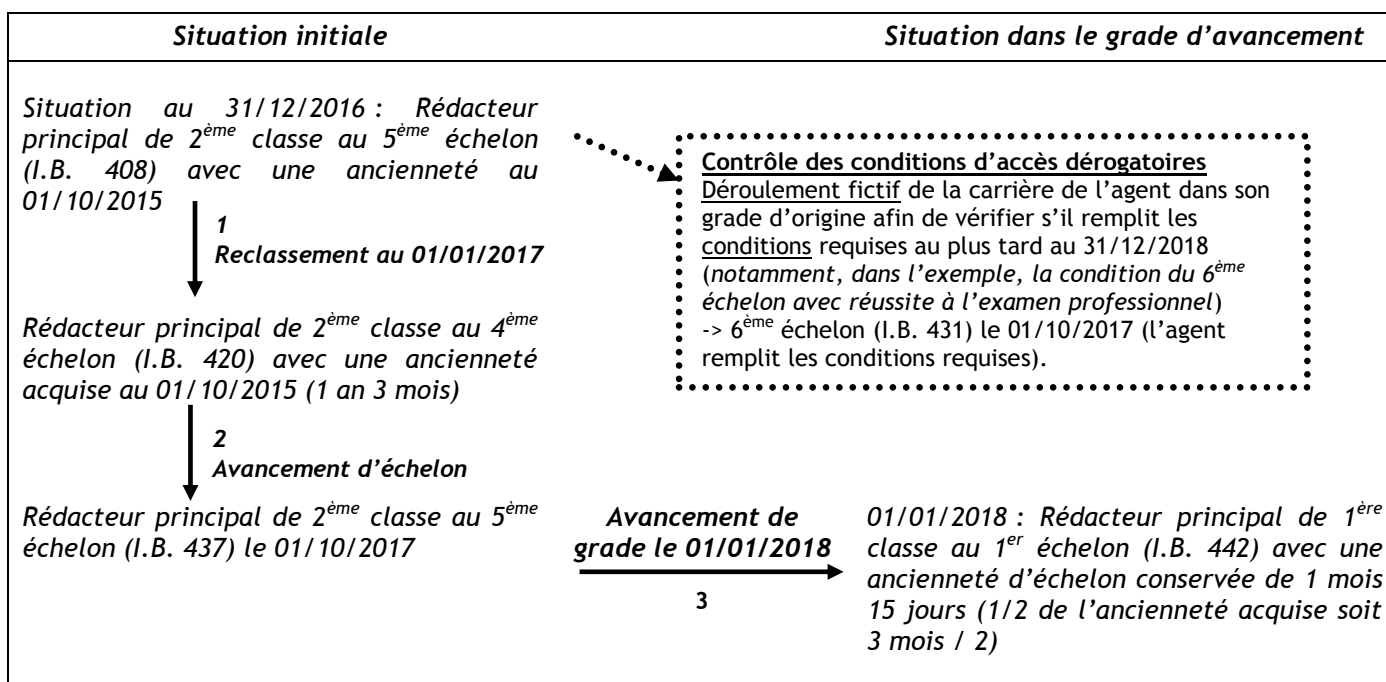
Situation initiale

Situation dans le grade d'avancement

Situation au 31/12/2016 : Rédacteur principal de 2$^{ème}$ classe au 5$^{ème}$ échelon (I.B. 408) avec une ancienneté au 01/10/2015

1
Reclassement au 01/01/2017

Rédacteur principal de 2$^{ème}$ classe au 4$^{ème}$ échelon (I.B. 420) avec une ancienneté acquise au 01/10/2015 (1 an 3 mois)

2
Avancement d'échelon

Rédacteur principal de 2$^{ème}$ classe au 5$^{ème}$ échelon (I.B. 437) le 01/10/2017

Contrôle des conditions d'accès dérogatoires
Déroulement fictif de la carrière de l'agent dans son grade d'origine afin de vérifier s'il remplit les conditions requises au plus tard au 31/12/2018 (notamment, dans l'exemple, la condition du 6$^{ème}$ échelon avec réussite à l'examen professionnel)
-> 6$^{ème}$ échelon (I.B. 431) le 01/10/2017 (l'agent remplit les conditions requises).

Avancement de grade le 01/01/2018

3

01/01/2018 : Rédacteur principal de 1$^{ère}$ classe au 1$^{er}$ échelon (I.B. 442) avec une ancienneté d'échelon conservée de 1 mois 15 jours (1/2 de l'ancienneté acquise soit 3 mois / 2)